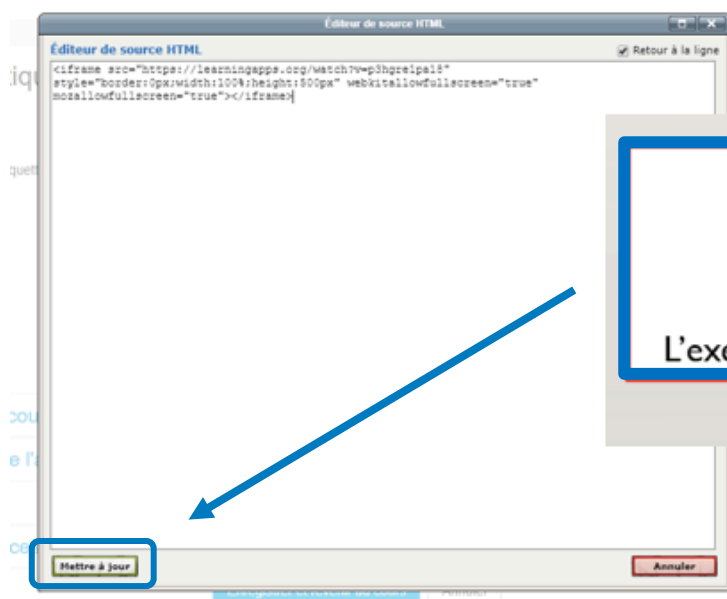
Éditeur de source HTML

Éditeur de source HTML

Retour à la ligne

<iframe src="https://learningapps.org/watch?v=p3hgre1pa18" style="border:0px;width:100%;height:500px" webkitallowfullscreen="true" mozallowfullscreen="true"></iframe>

L'exe

Mettre à jour

Annuler